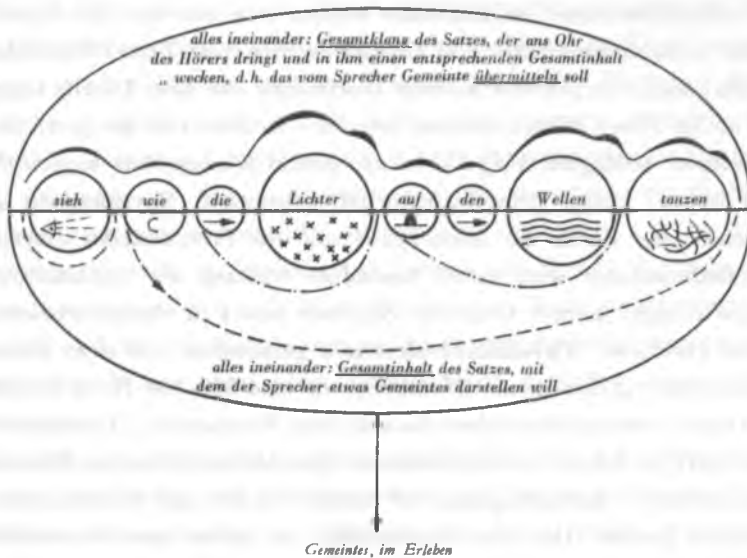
alles ineinander: Gesamtklang des Satzes, der ans Ohr des Hörers dringt und in ihm einen entsprechenden Gesamtinhalt „ wecken, d.h. das vom Sprecher Gemeinte übermitteln soll

sieh

wie

die

Lichter

auf

den

Wellen

tanzen

alles ineinander: Gesamtinhalt des Satzes, mit dem der Sprecher etwas Gemeintes darstellen will

Gemeintes, im Erleben